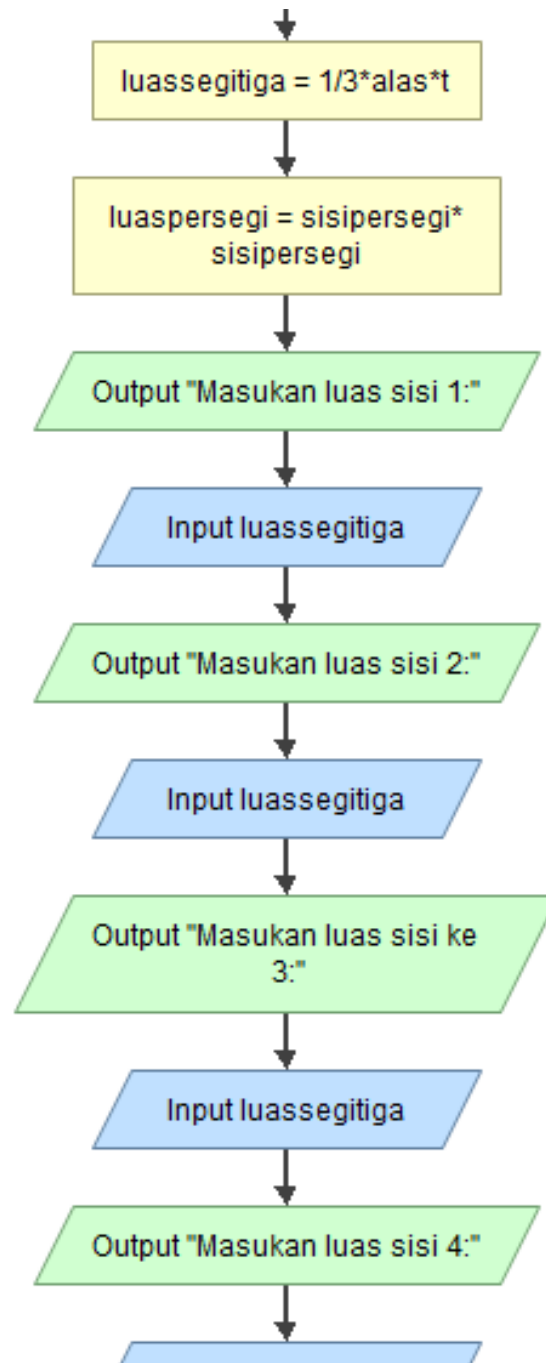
luassegitiga = 1/3*alas*t

luaspersegi = sisipersegi* sisipersegi

Output "Masukan luas sisi 1:"

Input luassegitiga

Output "Masukan luas sisi 2:"

Input luassegitiga

Output "Masukan luas sisi ke 3:"

Input luassegitiga

Output "Masukan luas sisi 4:"